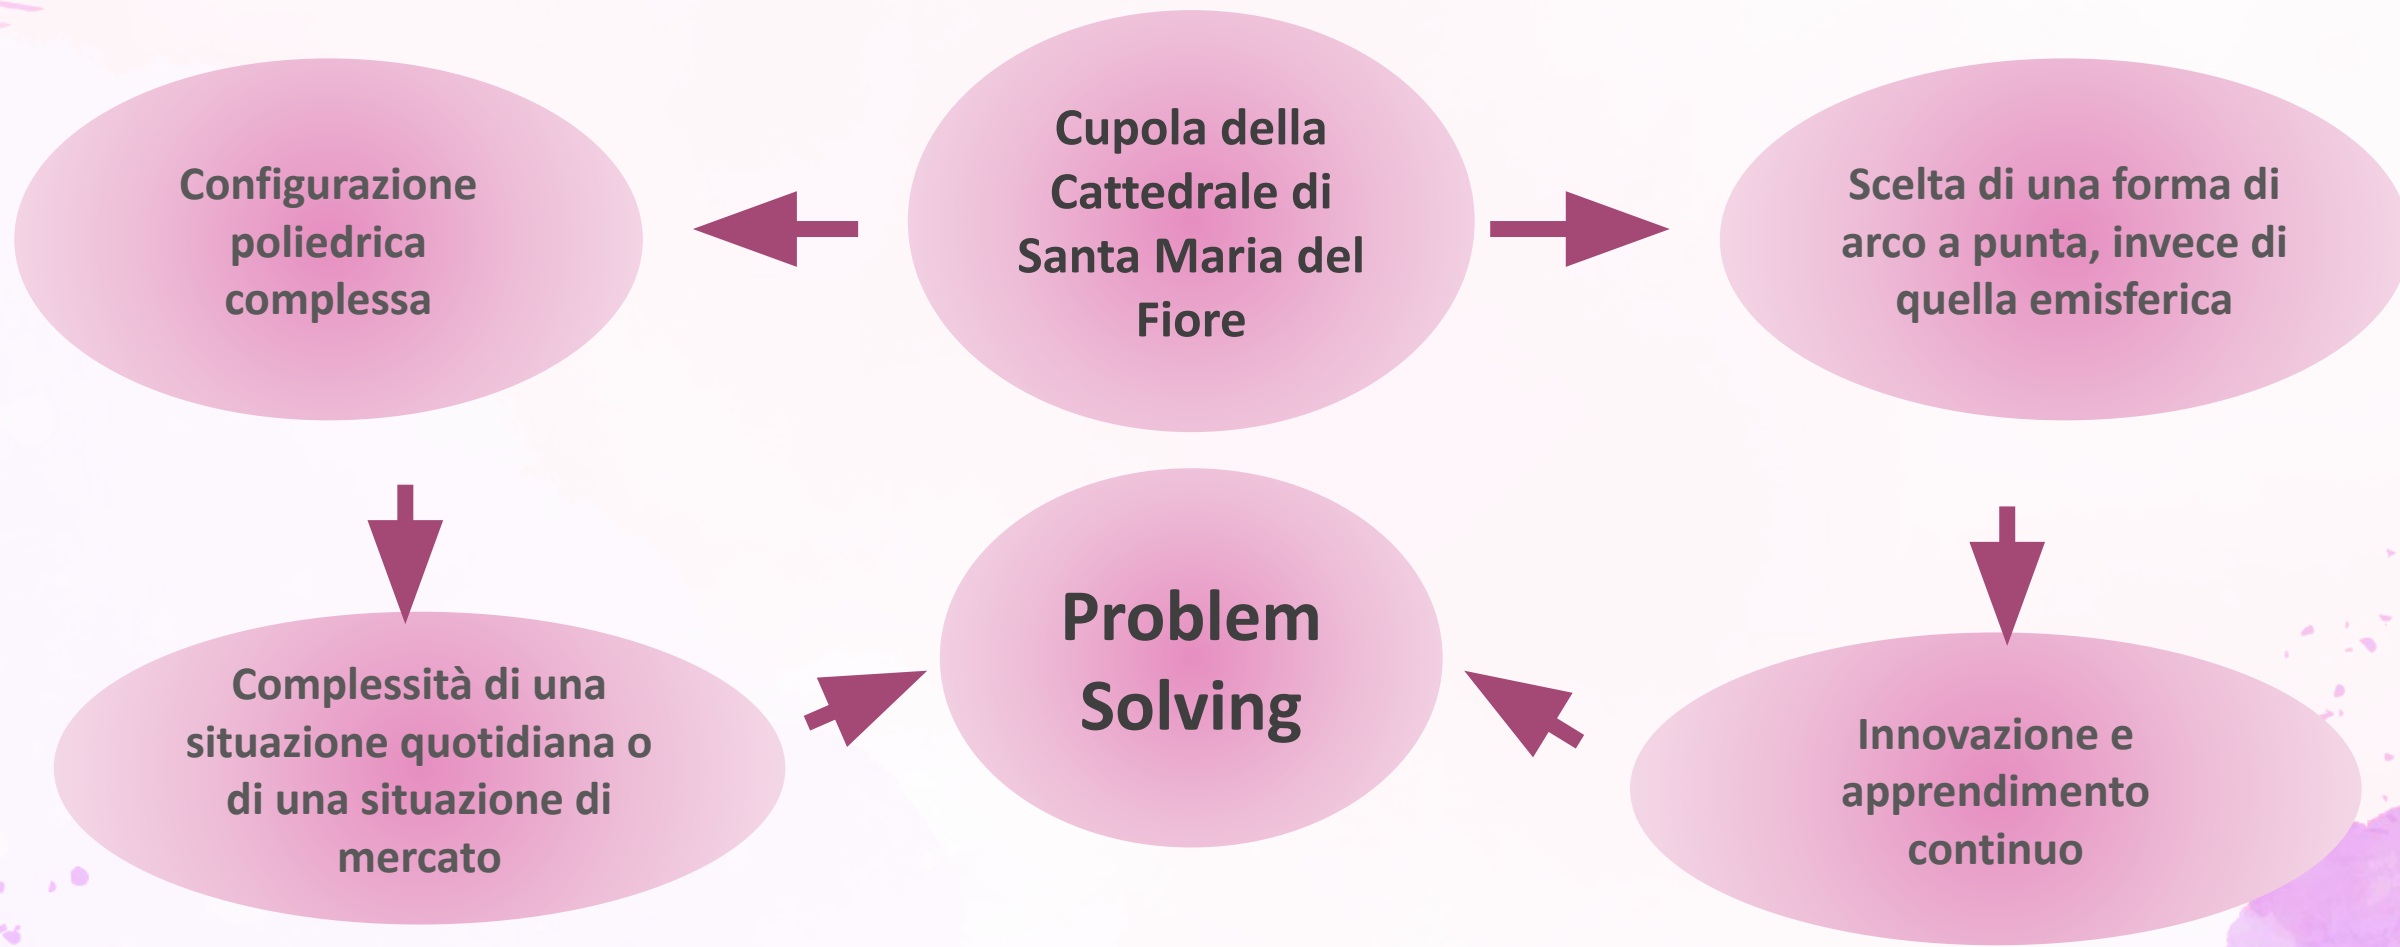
Cupola della Cattedrale di Santa Maria del Fiore

Configurazione poliedrica complessa

Scelta di una forma di arco a punta, invece di quella emisferica

Complessità di una situazione quotidiana o di una situazione di mercato

Problem Solving

Innovazione e apprendimento continuo